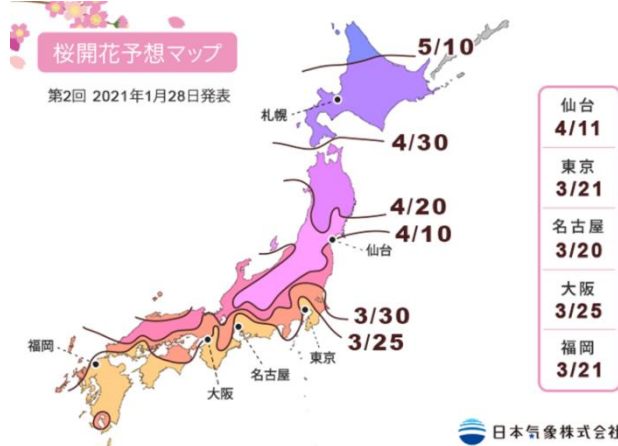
桜開花予想マップ

第2回 2021年1月28日発表

5/10

札幌

4/30

4/20

4/10

仙台

3/30

3/25

福岡

大阪

名古屋

東京

| 仙台 |
|---|
| 4/11 |
| 東京 |
| 3/21 |
| 名古屋 |
| 3/20 |
| 大阪 |
| 3/25 |
| 福岡 |
| 3/21 |

日本気象株式会社